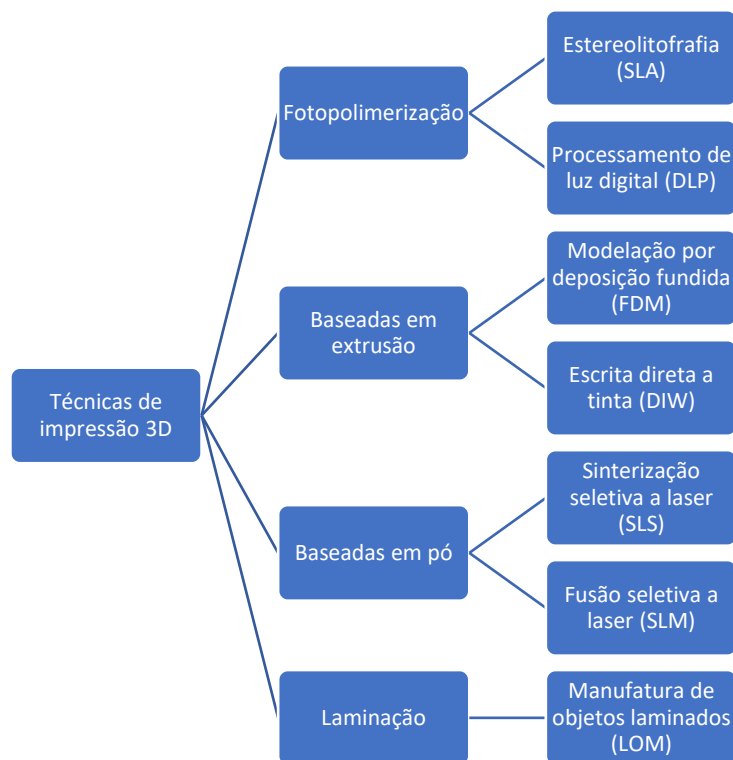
Técnicas de impressão 3D

Fotopolimerização

Estereolitofrafia (SLA)

Processamento de luz digital (DLP)

Baseadas em extrusão

Modelação por deposição fundida (FDM)

Escrita direta a tinta (DIW)

Baseadas em pó

Sinterização seletiva a laser (SLS)

Fusão seletiva a laser (SLM)

Laminação

Manufatura de objetos laminados (LOM)